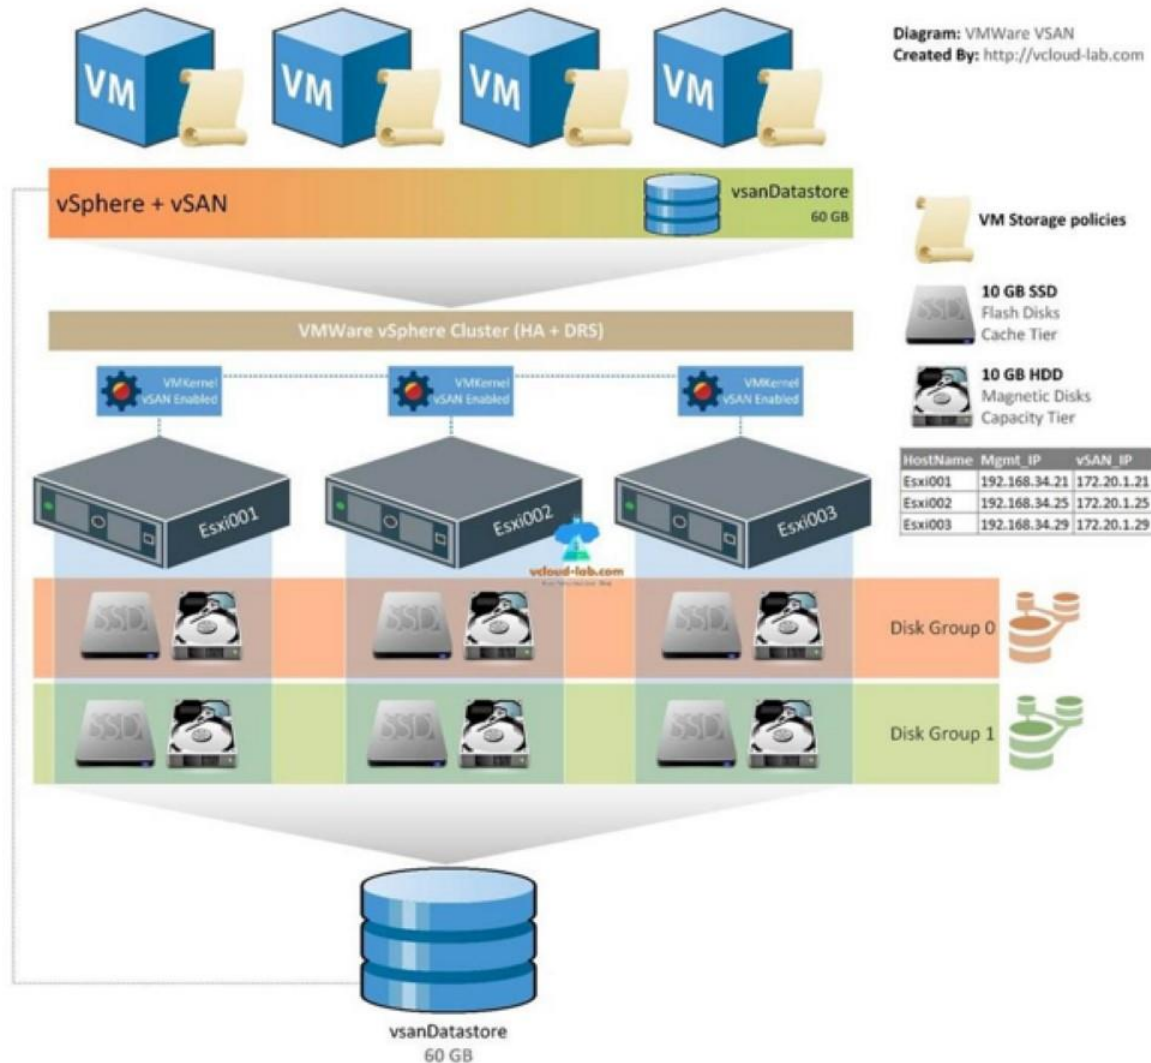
VM VM VM VM

Diagram: VMWare VSAN
Created By: http://vcloud-lab.com

vSphere + vSAN

vsanDatastore
60 GB

VM Storage policies

10 GB SSD
Flash Disks
Cache Tier

10 GB HDD
Magnetic Disks
Capacity Tier

VMWare vSphere Cluster (HA + DRS)

VMKernel
vSAN Enabled

VMKernel
vSAN Enabled

VMKernel
vSAN Enabled

| HostName | Mgmt_IP | vSAN_IP |
|---|---|---|
| Esxi001 | 192.168.34.21 | 172.20.1.21 |
| Esxi002 | 192.168.34.25 | 172.20.1.25 |
| Esxi003 | 192.168.34.29 | 172.20.1.29 |

Esxi001
Esxi002
Esxi003

vcloud-lab.com
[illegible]

SSD SSD SSD
Disk Group 0

SSD SSD SSD
Disk Group 1

vsanDatastore
60 GB